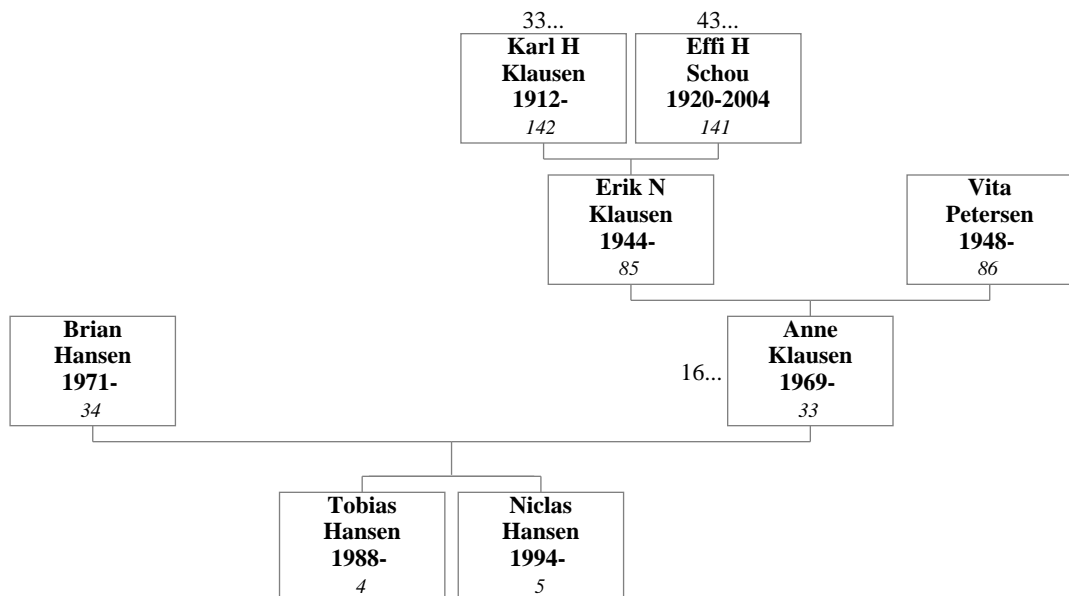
33...
Karl H Klausen 1912-
142

43...
Effi H Schou 1920-2004
141

Erik N Klausen 1944-
85

Vita Petersen 1948-
86

Brian Hansen 1971-
34

16...
Anne Klausen 1969-
33

Tobias Hansen 1988-
4

Niclas Hansen 1994-
5